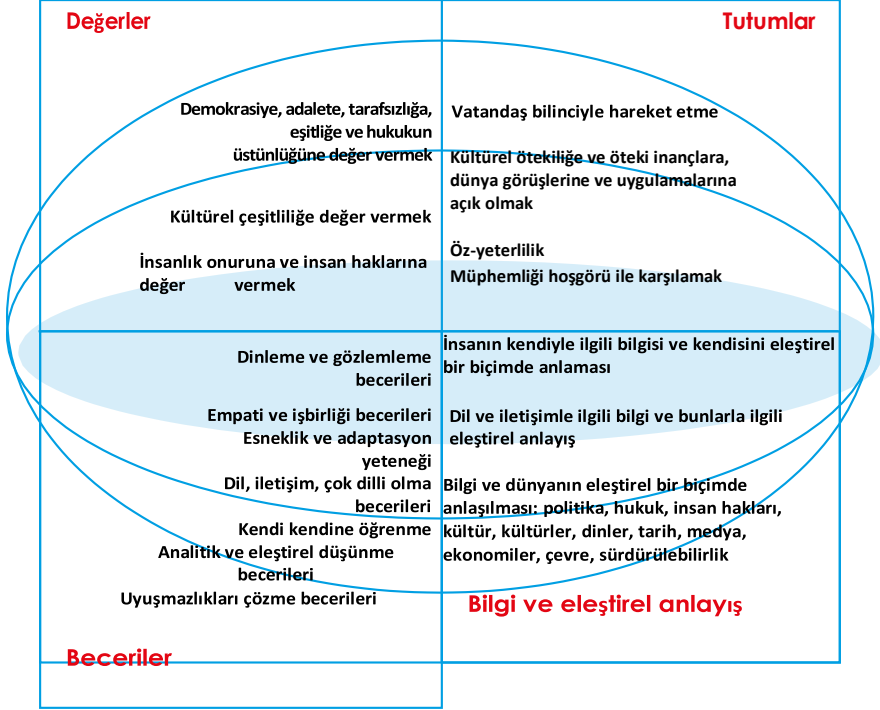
Değerler

Tutumlar

Demokrasiye, adalete, tarafsızlığa, eşitliğe ve hukukun üstünlüğüne değer vermek

Kültürel çeşitliliğe değer vermek

İnsanlık onuruna ve insan haklarına değer vermek

Vatandaş bilinciyle hareket etme

Kültürel ötekiliğe ve öteki inançlara, dünya görüşlerine ve uygulamalarına açık olmak

Öz-yeterlilik

Müphemliği hoşgörü ile karşılamak

Dinleme ve gözlemleme becerileri

Empati ve işbirliği becerileri

Esneklik ve adaptasyon yeteneği

Dil, iletişim, çok dilli olma becerileri

Kendi kendine öğrenme

Analitik ve eleştirel düşünme becerileri

Uyuşmazlıkları çözme becerileri

İnsanın kendiyle ilgili bilgisi ve kendisini eleştirel bir biçimde anlaması

Dil ve iletişimle ilgili bilgi ve bunlarla ilgili eleştirel anlayış

Bilgi ve dünyanın eleştirel bir biçimde anlaşılması: politika, hukuk, insan hakları, kültür, kültürler, dinler, tarih, medya, ekonomiler, çevre, sürdürülebilirlik

Bilgi ve eleştirel anlayış

Beceriler